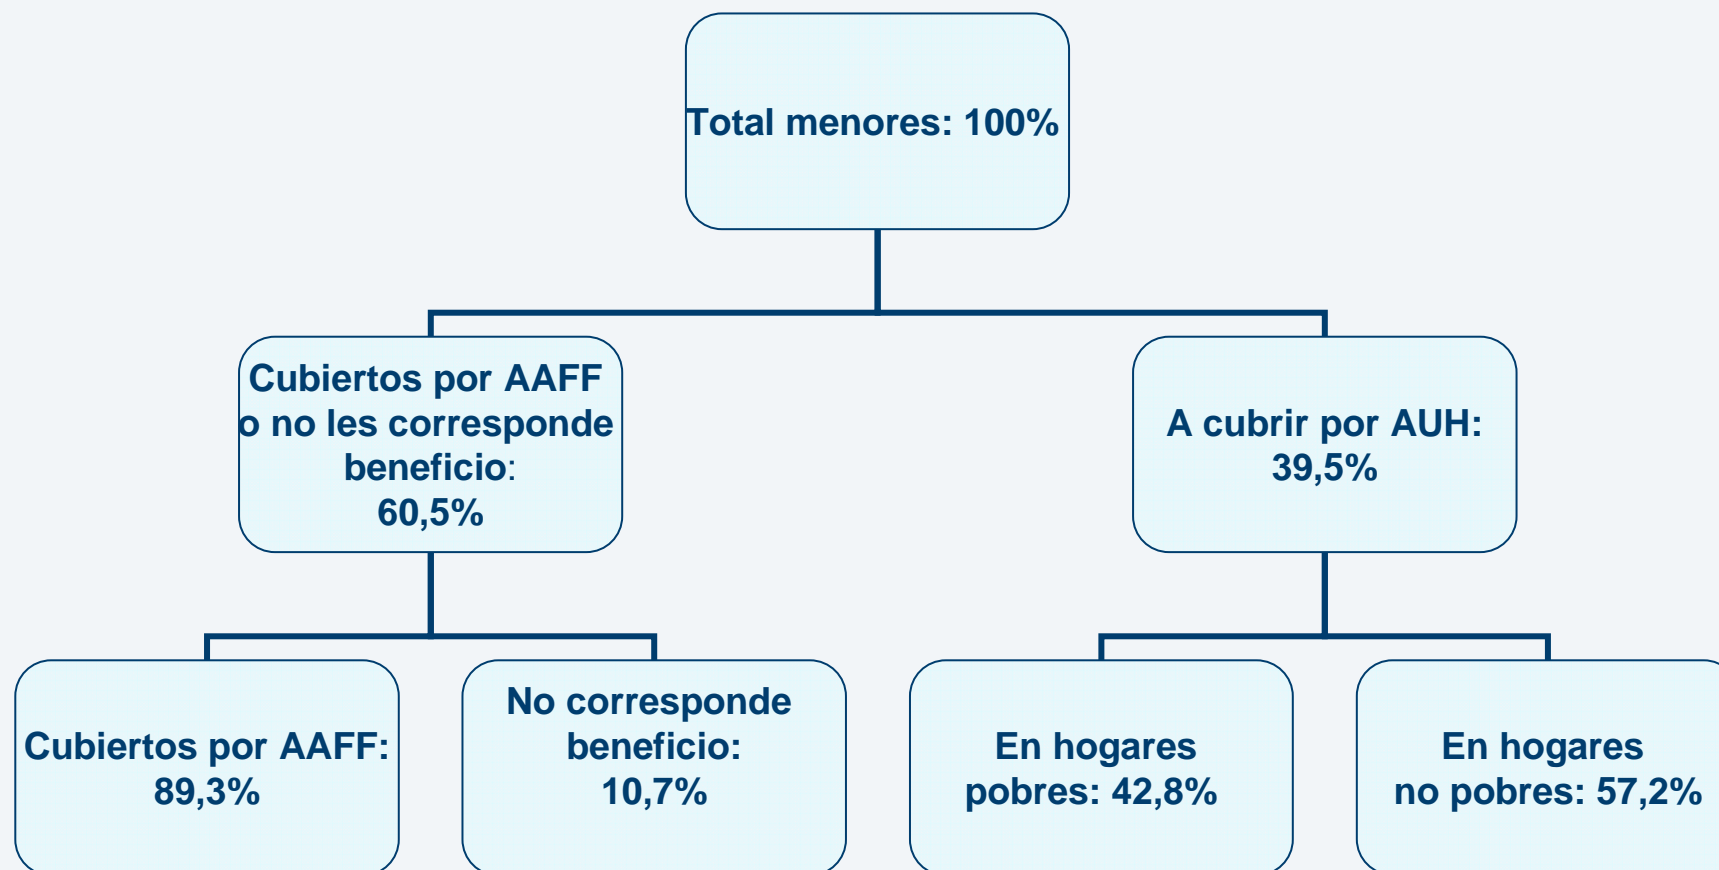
Total menores: 100%

Cubiertos por AAFF o no les corresponde beneficio: 60,5%

A cubrir por AUH: 39,5%

Cubiertos por AAFF: 89,3%

No corresponde beneficio: 10,7%

En hogares pobres: 42,8%

En hogares no pobres: 57,2%